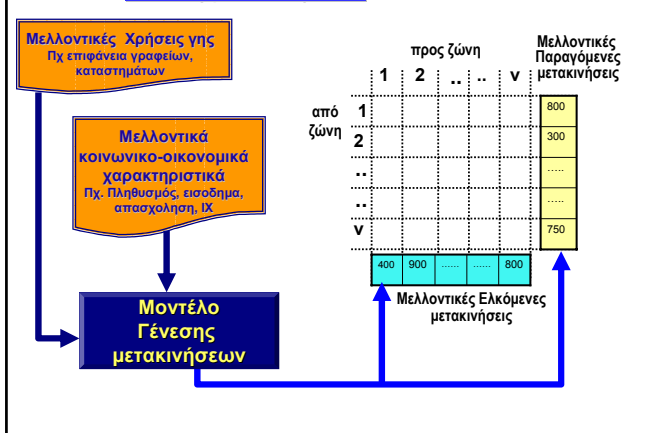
Μελλοντικές Χρήσεις γης
Πχ επιφάνεια γραφείων, καταστημάτων

Μελλοντικά κοινωνικο-οικονομικά χαρακτηριστικά
Πχ. Πληθυσμός, εισοδημα, απασχόληση, ΙΧ

Μοντέλο Γένεσης μετακινήσεων

προς ζώνη

Μελλοντικές Παραγόμενες μετακινήσεις

| από ζώνη | 1 | 2 | .. | .. | ν | |
|---|---|---|---|---|---|---|
| 1 | | | | | | 800 |
| 2 | | | | | | 300 |
| .. | | | | | | ..... |
| .. | | | | | | ..... |
| ν | | | | | | 750 |
| | 400 | 900 | ..... | ..... | 800 | |

Μελλοντικές Ελκόμενες μετακινήσεις